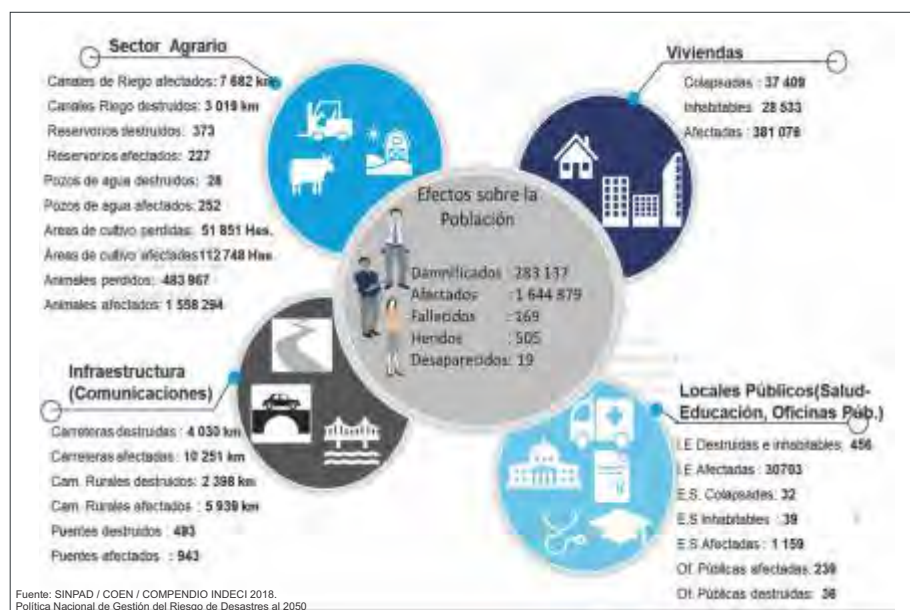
Sector Agrario

Canales de Riego afectados: 7 682 km
Canales Riego destruidos: 3 019 km
Reservorios destruidos: 373
Reservorios afectados: 227
Pozos de agua destruidos: 28
Pozos de agua afectados: 252
Áreas de cultivo perdidas: 51 851 Has.
Áreas de cultivo afectadas 112 748 Has.
Animales perdidos: 483 967
Animales afectados: 1 558 294

Viviendas

Colapsadas: 37 409
Inhabitables: 28 533
Afectadas: 381 078

Efectos sobre la Población

Damnificados: 283 137
Afectados: 1 644 879
Fallecidos: 169
Heridos: 505
Desaparecidos: 19

Infraestructura (Comunicaciones)

Carreteras destruidas: 4 030 km
Carreteras afectadas: 10 251 km
Cam. Rurales destruidos: 2 398 km
Cam. Rurales afectados: 5 939 km
Puentes destruidos: 493
Puentes afectados: 943

Locales Públicos(Salud-Educación, Oficinas Púb.)

I.E Destruidas e inhabitables: 456
I.E Afectadas: 30703
E.S. Colapsadas: 32
E.S Inhabitables: 39
E.S Afectadas: 1 159
Of. Públicas afectadas: 239
Of. Públicas destruidas: 36

Fuente: SINPAD / COEN / COMPENDIO INDECI 2018.
Política Nacional de Gestión del Riesgo de Desastres al 2050